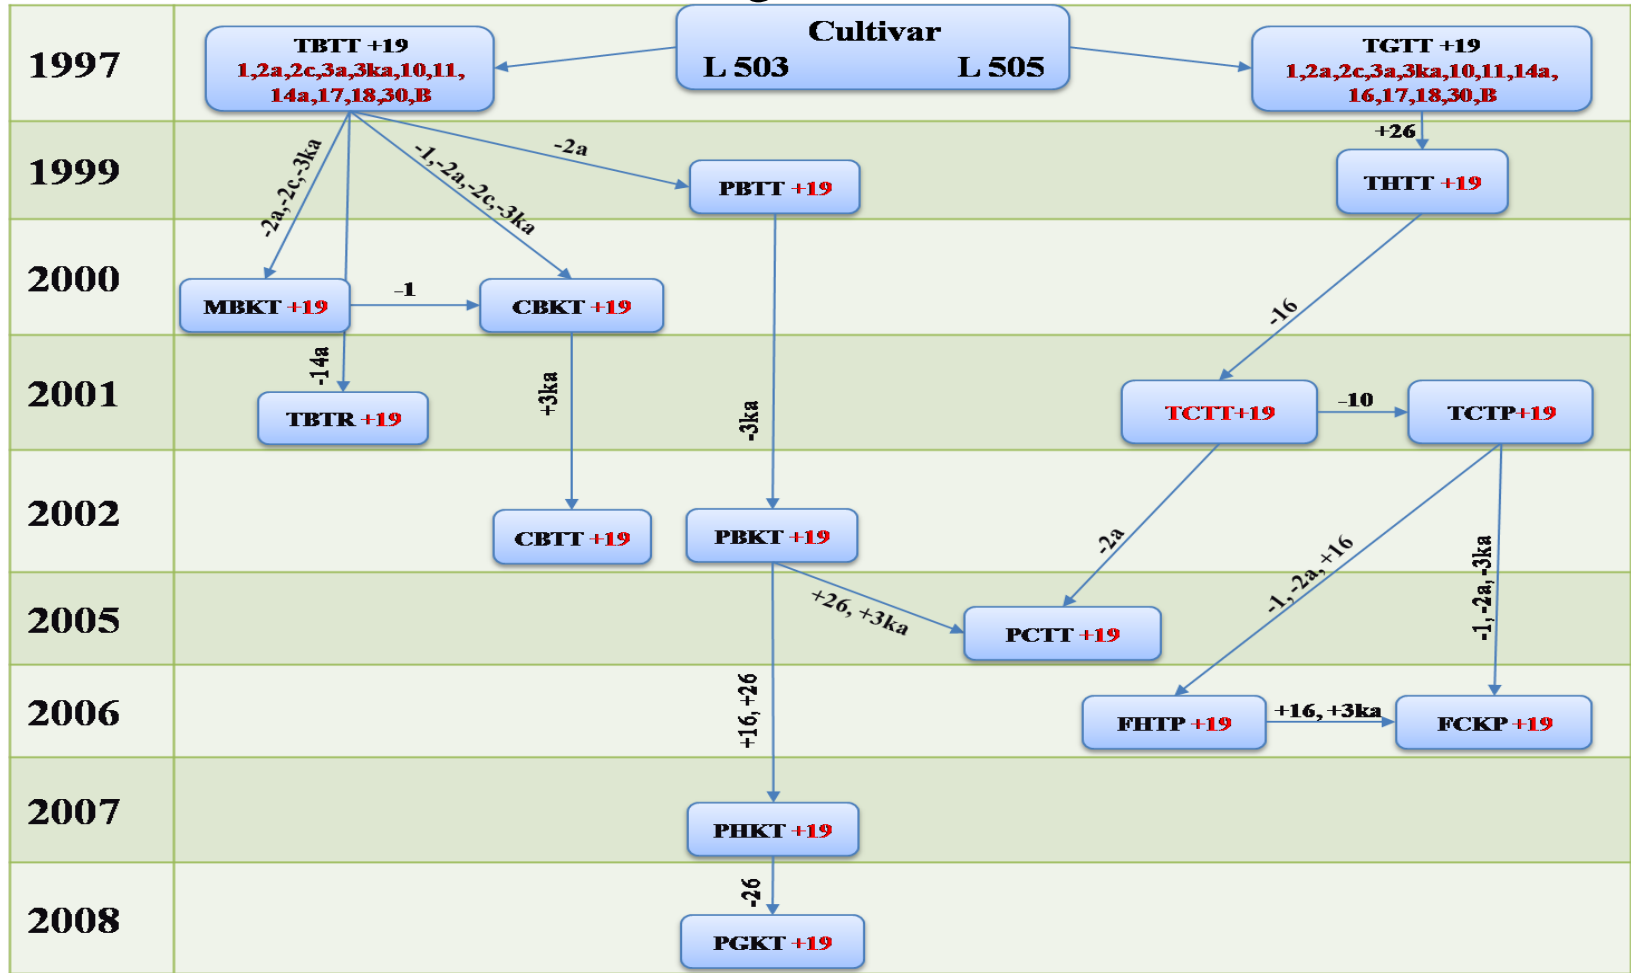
1997

Cultivar
L 503 L 505

TBTT +19
1,2a,2c,3a,3ka,10,11, 14a,17,18,30,B

TGTT +19
1,2a,2c,3a,3ka,10,11,14a, 16,17,18,30,B

1999

-2a,-2c,-3ka

-1,-2a,-2c,-3ka

-2a

PBTT +19

+26

THTT +19

2000

MBKT +19

-1

CBKT +19

-16

2001

-14a

TBTR +19

+3ka

-3ka

TCTT+19

-10

TCTP+19

2002

CBTT +19

PBKT +19

-2a

-1, -2a, +16

-1, -2a, -3ka

2005

+26, +3ka

PCTT +19

2006

+16, +26

FHTP +19

+16, +3ka

FCKP +19

2007

PHKT +19

2008

-26

PGKT +19